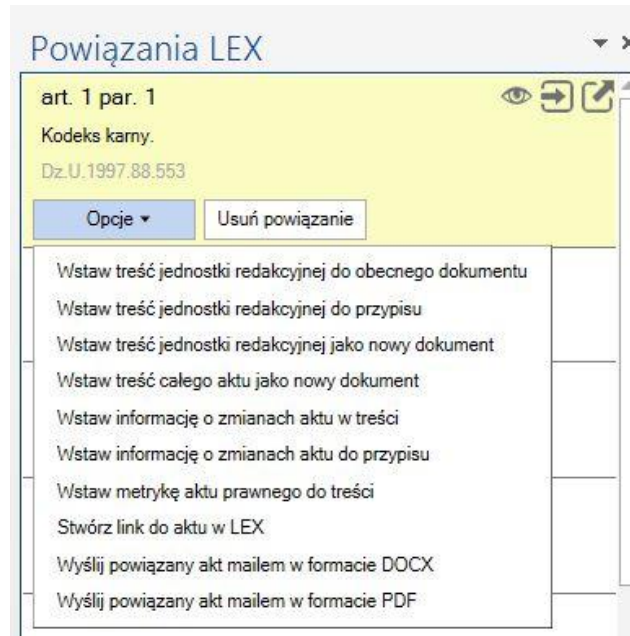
Powiązania LEX

art. 1 par. 1

Kodeks karny.

Dz.U.1997.88.553

Opcje ▾

Usuń powiązanie

Wstaw treść jednostki redakcyjnej do obecnego dokumentu

Wstaw treść jednostki redakcyjnej do przypisu

Wstaw treść jednostki redakcyjnej jako nowy dokument

Wstaw treść całego aktu jako nowy dokument

Wstaw informację o zmianach aktu w treści

Wstaw informację o zmianach aktu do przypisu

Wstaw metrykę aktu prawnego do treści

Stwórz link do aktu w LEX

Wyślij powiązany akt mailem w formacie DOCX

Wyślij powiązany akt mailem w formacie PDF